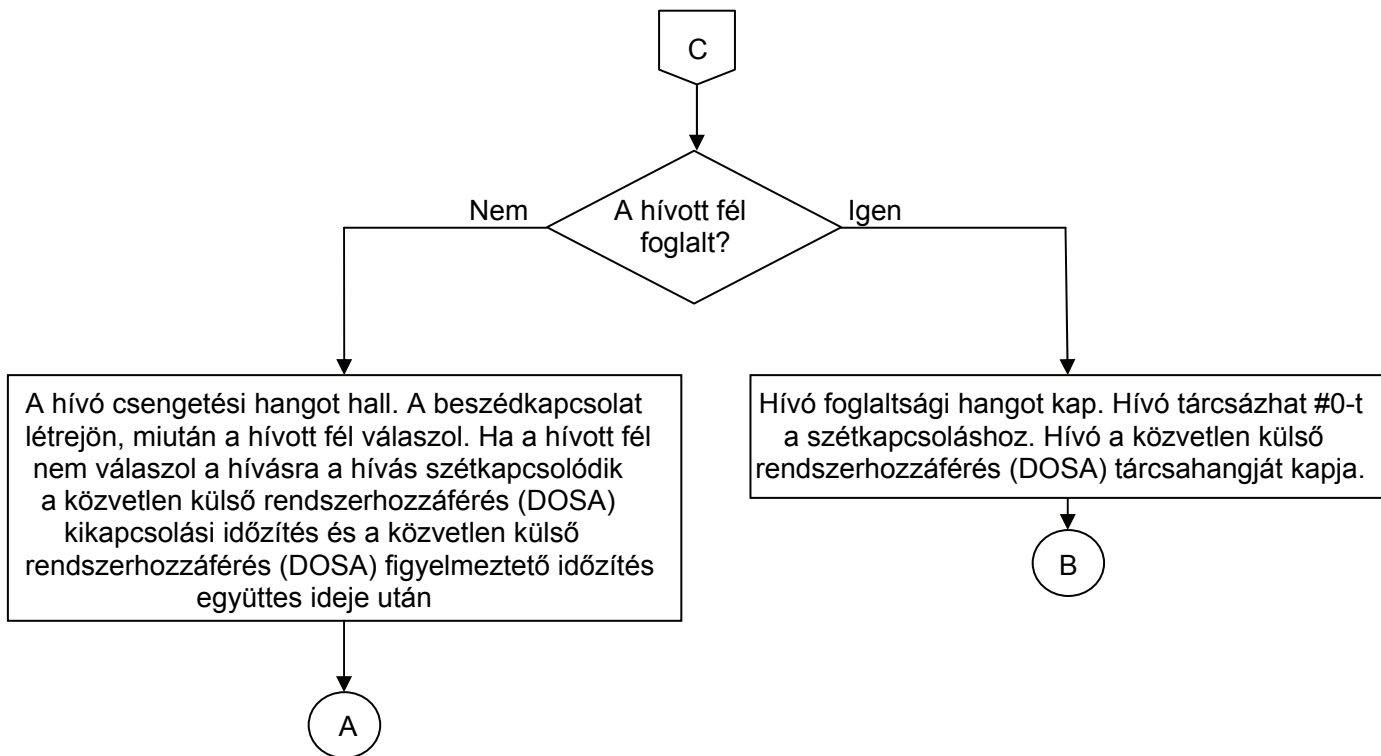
C

A hívott fél foglalt?

Nem

Igen

A hívó csengetési hangot hall. A beszédkapcsolat létrejön, miután a hívott fél válaszol. Ha a hívott fél nem válaszol a hívásra a hívás szétkapcsolódik a közvetlen külső rendszerhozzáférés (DOSA) kikapcsolási időzítés és a közvetlen külső rendszerhozzáférés (DOSA) figyelmeztető időzítés együttes ideje után

Hívó foglaltsági hangot kap. Hívó tárcsázhat #0-t a szétkapcsoláshoz. Hívó a közvetlen külső rendszerhozzáférés (DOSA) tárcsahangját kapja.

B

A